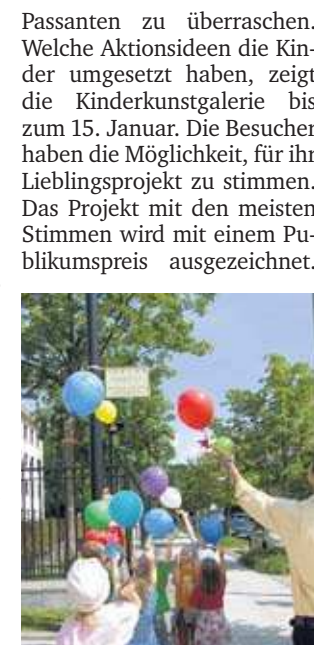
Passanten zu überraschen. Welche Aktionsideen die Kinder umgesetzt haben, zeigt die Kinderkunstgalerie bis zum 15. Januar. Die Besucher haben die Möglichkeit, für ihr Lieblingsprojekt zu stimmen. Das Projekt mit den meisten Stimmen wird mit einem Publikumspreis ausgezeichnet.